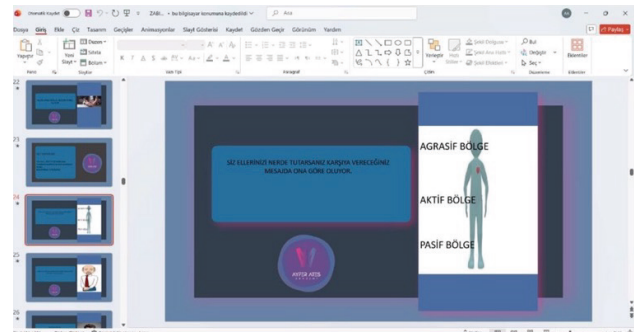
Otomatik Kaydet ZABI... • bu bilgisayar konumuna kaydedildi Ara

Dosya Giriş Ekle Çiz Tasarım Geçişler Animasyonlar Slayt Gösterisi Kaydet Gözden Geçir Görünüm Yardım

Paylaş

Yapıştır Yeni Slayt Düzen Sıfırla Bölüm Pano Slaytlar Yazı Tipi Paragraf Çizim Düzenle Hızlı Stiller Şekil Dolgusu Şekil Ana Hattı Şekil Efektleri Bul Değiştir Seç Düzenleme Eklentiler

22
23
24
25
26

SİZ ELLERİNİZİ NEREDE TUTARSANIZ KARŞIYA VERECEĞİNİZ MESAJDA ONA GÖRE OLUYOR.

AYFER AYDA

AGRASİF BÖLGE

AKTİF BÖLGE

PASİF BÖLGE